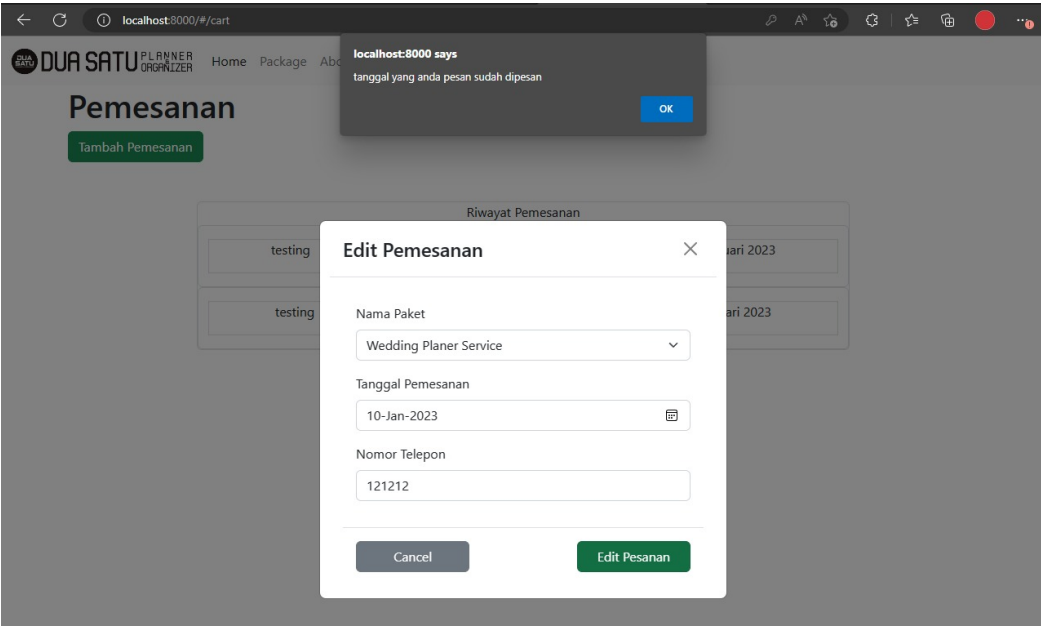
localhost:8000/#/cart

DUA SATU PLANNER ORGANIZER Home Package Abo

localhost:8000 says

tanggal yang anda pesan sudah dipesan

OK

Pemesanan

Tambah Pemesanan

Riwayat Pemesanan

testing

ari 2023

testing

ari 2023

Edit Pemesanan

Nama Paket

Wedding Planer Service

Tanggal Pemesanan

10-Jan-2023

Nomor Telepon

121212

Cancel

Edit Pesanan